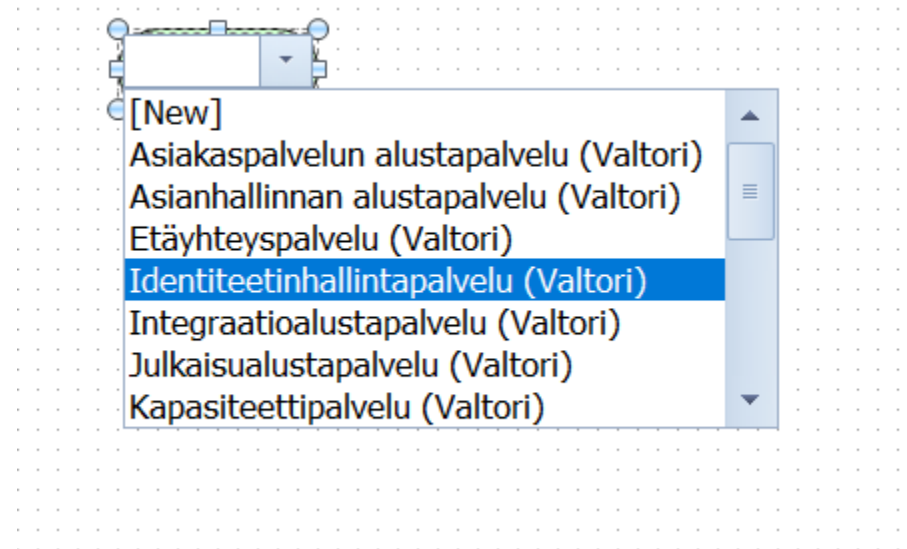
[New]
Asiakaspalvelun alustapalvelu (Valtori)
Asianhallinnan alustapalvelu (Valtori)
Etäyhteyspalvelu (Valtori)
Identiteetinhallintapalvelu (Valtori)
Integraatioalustapalvelu (Valtori)
Julkaisualustapalvelu (Valtori)
Kapasiteettipalvelu (Valtori)